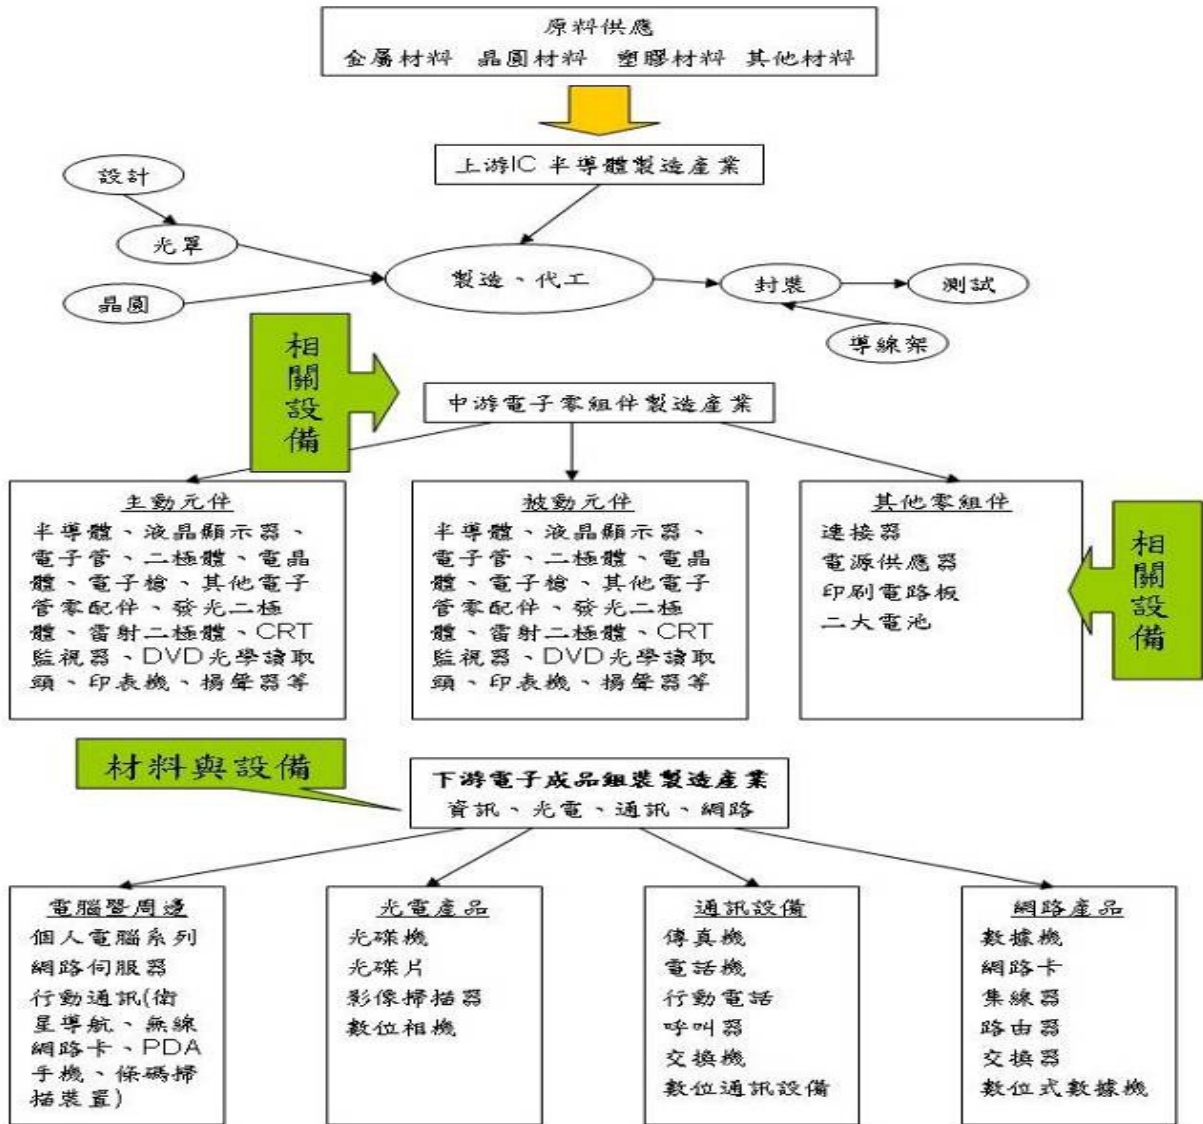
原料供應
金屬材料　晶圓材料　塑膠材料　其他材料

上游IC 半導體製造產業

設計
光罩
晶圓
製造、代工
封裝
測試
導線架

相關設備

中游電子零組件製造產業

主動元件
半導體、液晶顯示器、電子管、二極體、電晶體、電子槍、其他電子管零配件、發光二極體、雷射二極體、CRT監視器、DVD光學讀取頭、印表機、揚聲器等

被動元件
半導體、液晶顯示器、電子管、二極體、電晶體、電子槍、其他電子管零配件、發光二極體、雷射二極體、CRT監視器、DVD光學讀取頭、印表機、揚聲器等

其他零組件
連接器
電源供應器
印刷電路板
二大電池

相關設備

材料與設備

下游電子成品組裝製造產業
資訊、光電、通訊、網路

電腦暨周邊
個人電腦系列
網路伺服器
行動通訊(衛星導航、無線網路卡、PDA手機、條碼掃描裝置)

光電產品
光碟機
光碟片
影像掃描器
數位相機

通訊設備
傳真機
電話機
行動電話
呼叫器
交換機
數位通訊設備

網路產品
數據機
網路卡
集線器
路由器
交換器
數位式數據機